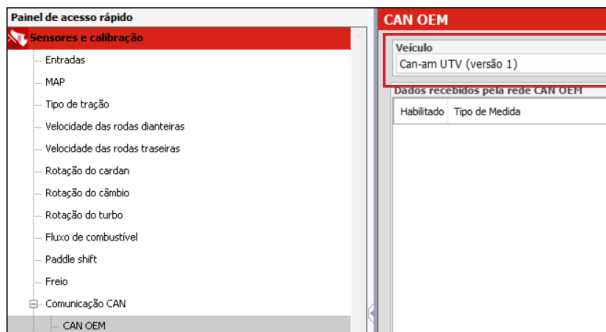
Painel de acesso rápido

Sensores e calibração

Entradas

MAP

Tipo de tração

Velocidade das rodas dianteiras

Velocidade das rodas traseiras

Rotação do cardan

Rotação do câmbio

Rotação do turbo

Fluxo de combustível

Paddle shift

Freio

Comunicação CAN

CAN OEM

CAN OEM

Veículo

Can-am UTV (versão 1)

Dados recebidos pela rede CAN OEM

| Habilitado | Tipo de Medida |
|---|---|